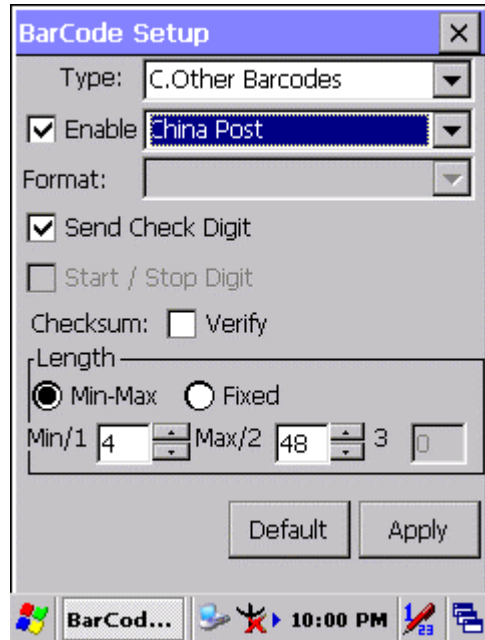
BarCode Setup ×

Type: C.Other Barcodes

Enable China Post

Format:

Send Check Digit

Start / Stop Digit

Checksum: Verify

Length

Min-Max Fixed

Min/1 4 Max/2 48 3 0

Default Apply

BarCod... 10:00 PM